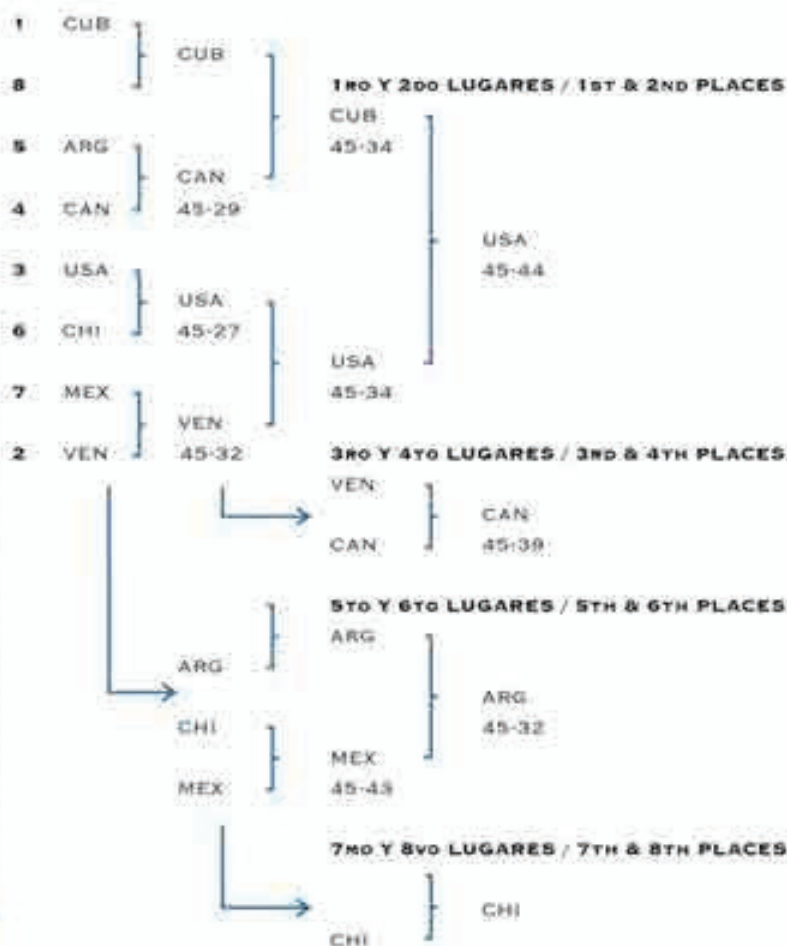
1 CUB
8
CUB
5 ARG
4 CAN
CAN 45-29
3 USA
6 CHI
USA 45-27
7 MEX
2 VEN
VEN 45-32

1RO Y 2DO LUGARES / 1ST & 2ND PLACES
CUB 45-34
USA 45-34
USA 45-44

3RO Y 4TO LUGARES / 3RD & 4TH PLACES
VEN
CAN
CAN 45-39

5TO Y 6TO LUGARES / 5TH & 6TH PLACES
ARG
ARG
CHI
MEX
MEX 45-43
ARG 45-32

7MO Y 8VO LUGARES / 7TH & 8TH PLACES
CHI
CHI